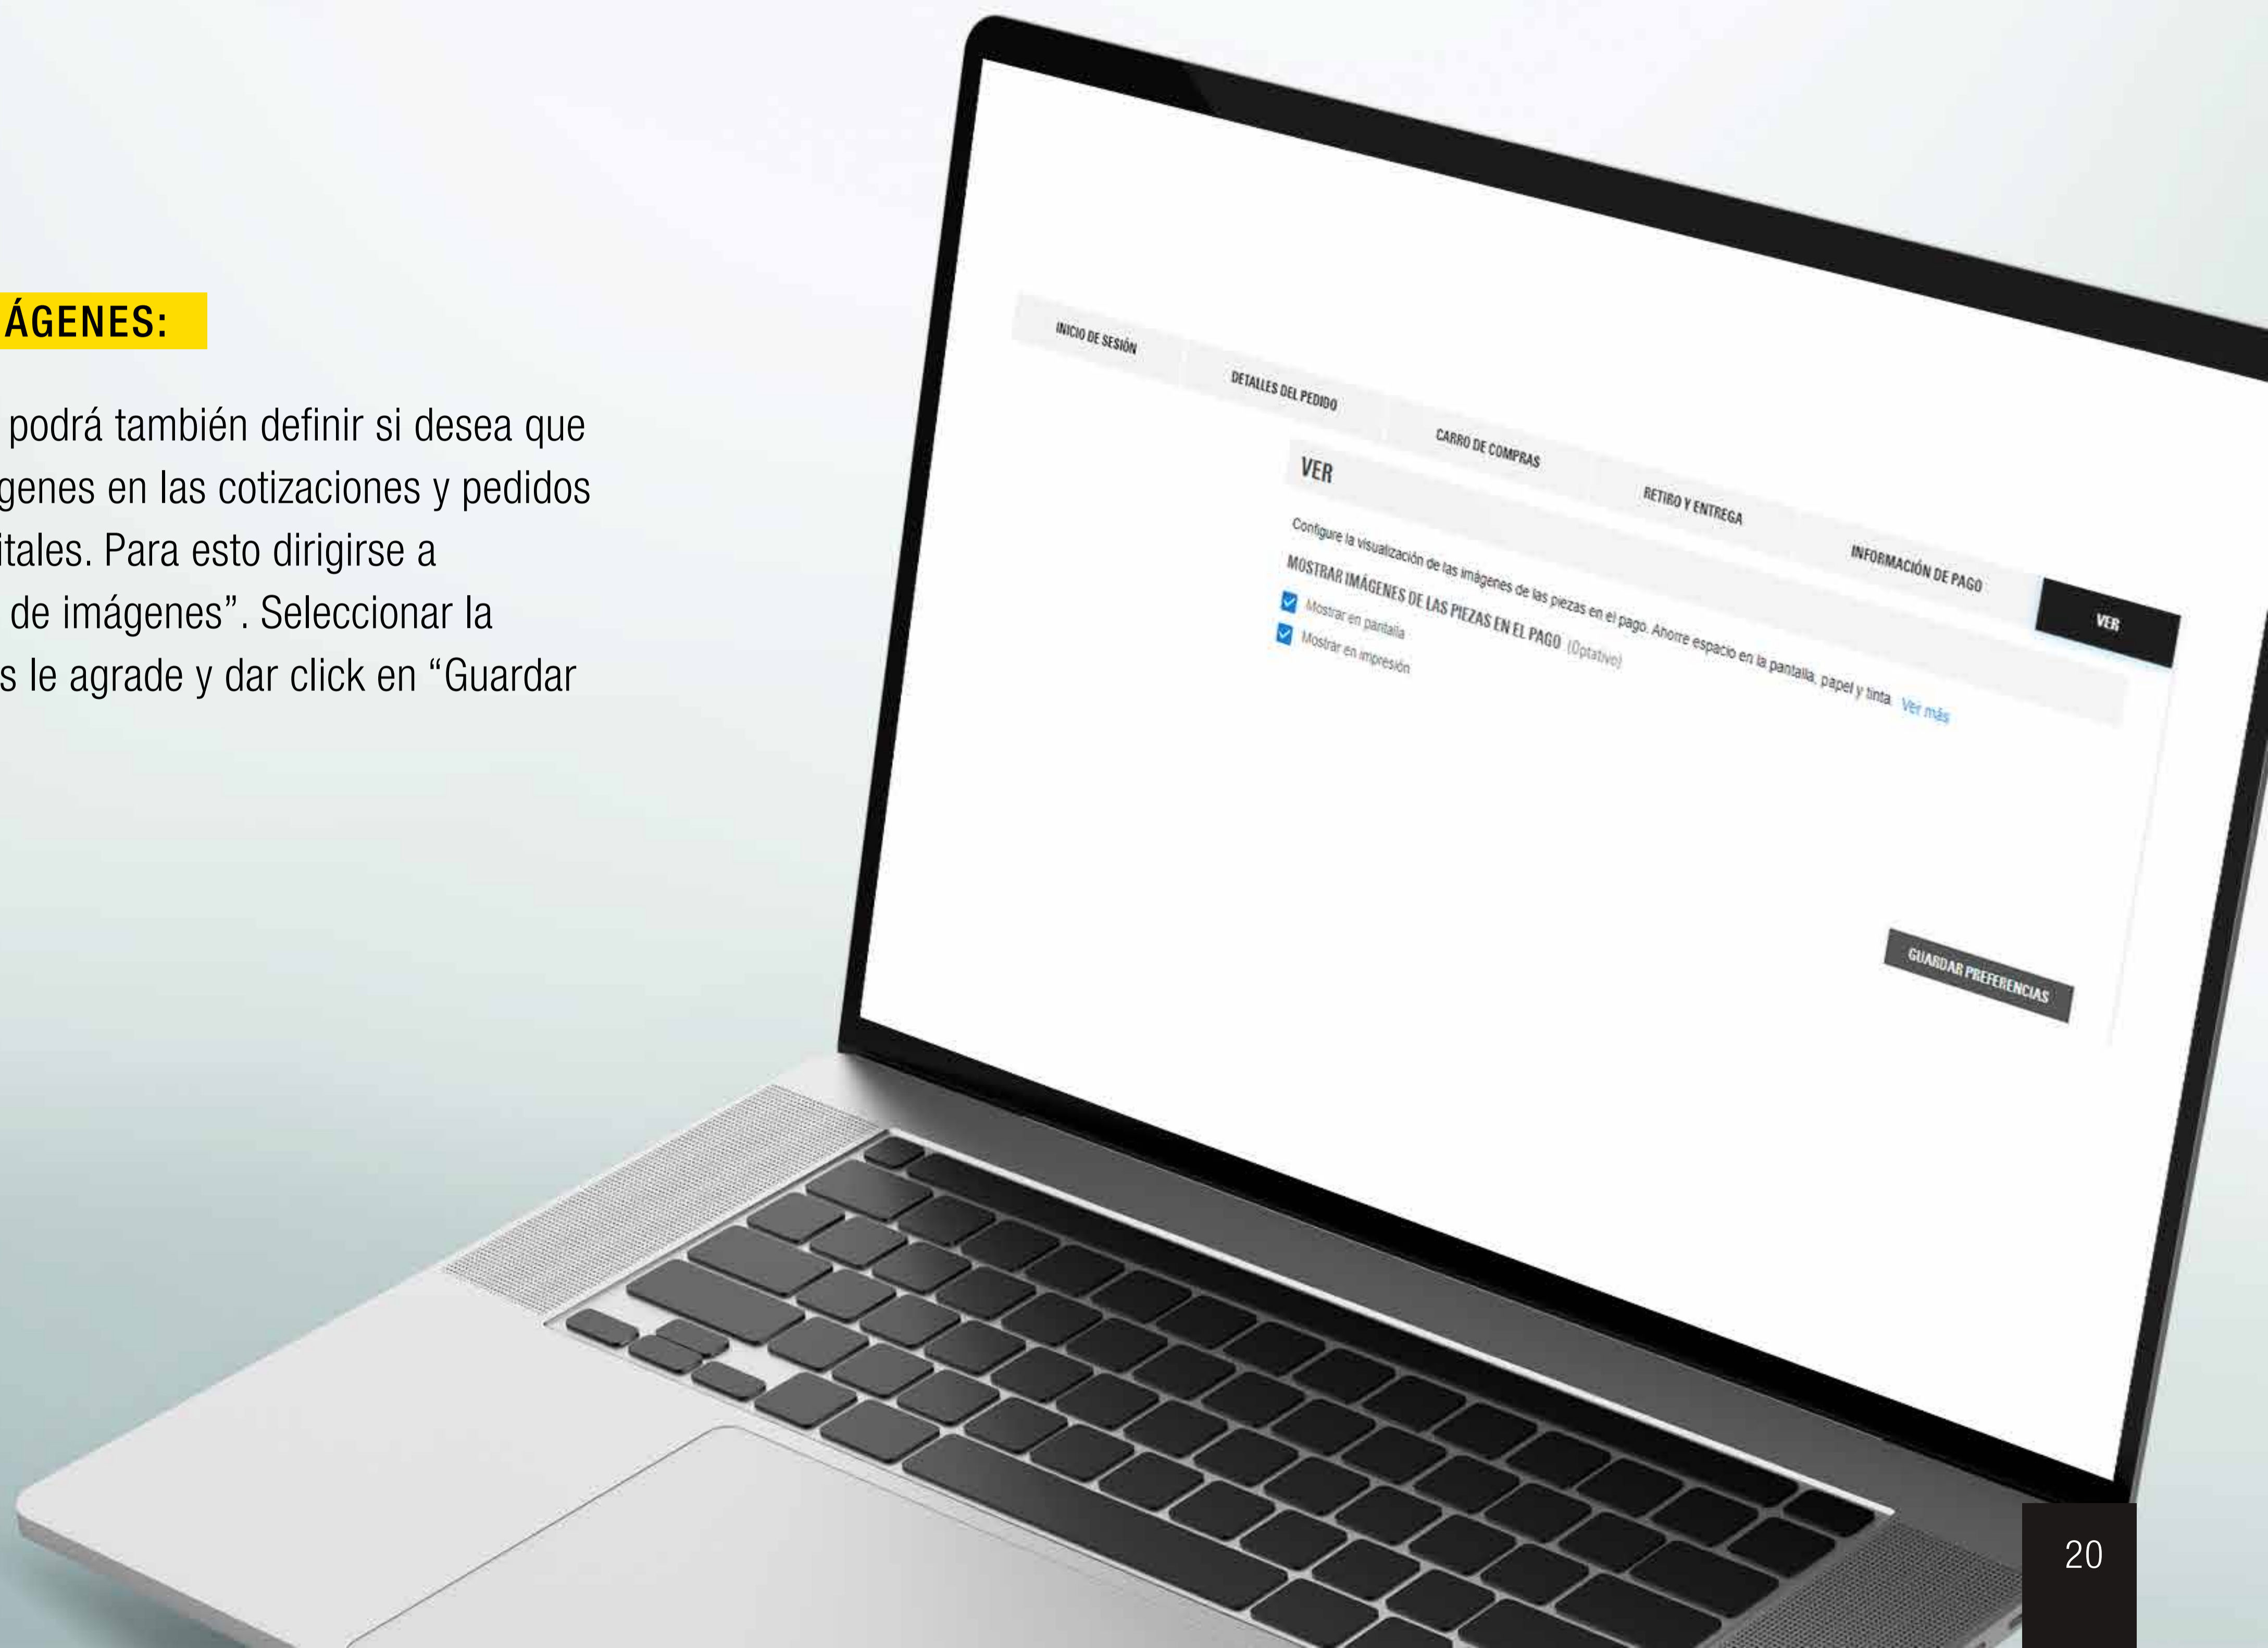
ÁGENES:

podrá también definir si desea que genes en las cotizaciones y pedidos itales. Para esto dirigirse a de imágenes". Seleccionar la s le agrade y dar click en "Guardar

INICIO DE SESIÓN

DETALLES DEL PEDIDO

CARRO DE COMPRAS

RETIRO Y ENTREGA

INFORMACIÓN DE PAGO

VER

VER

Configure la visualización de las imágenes de las piezas en el pago. Ahorre espacio en la pantalla, papel y tinta. Ver más

MOSTRAR IMÁGENES DE LAS PIEZAS EN EL PAGO (Optativo)

Mostrar en pantalla

Mostrar en impresión

GUARDAR PREFERENCIAS

20